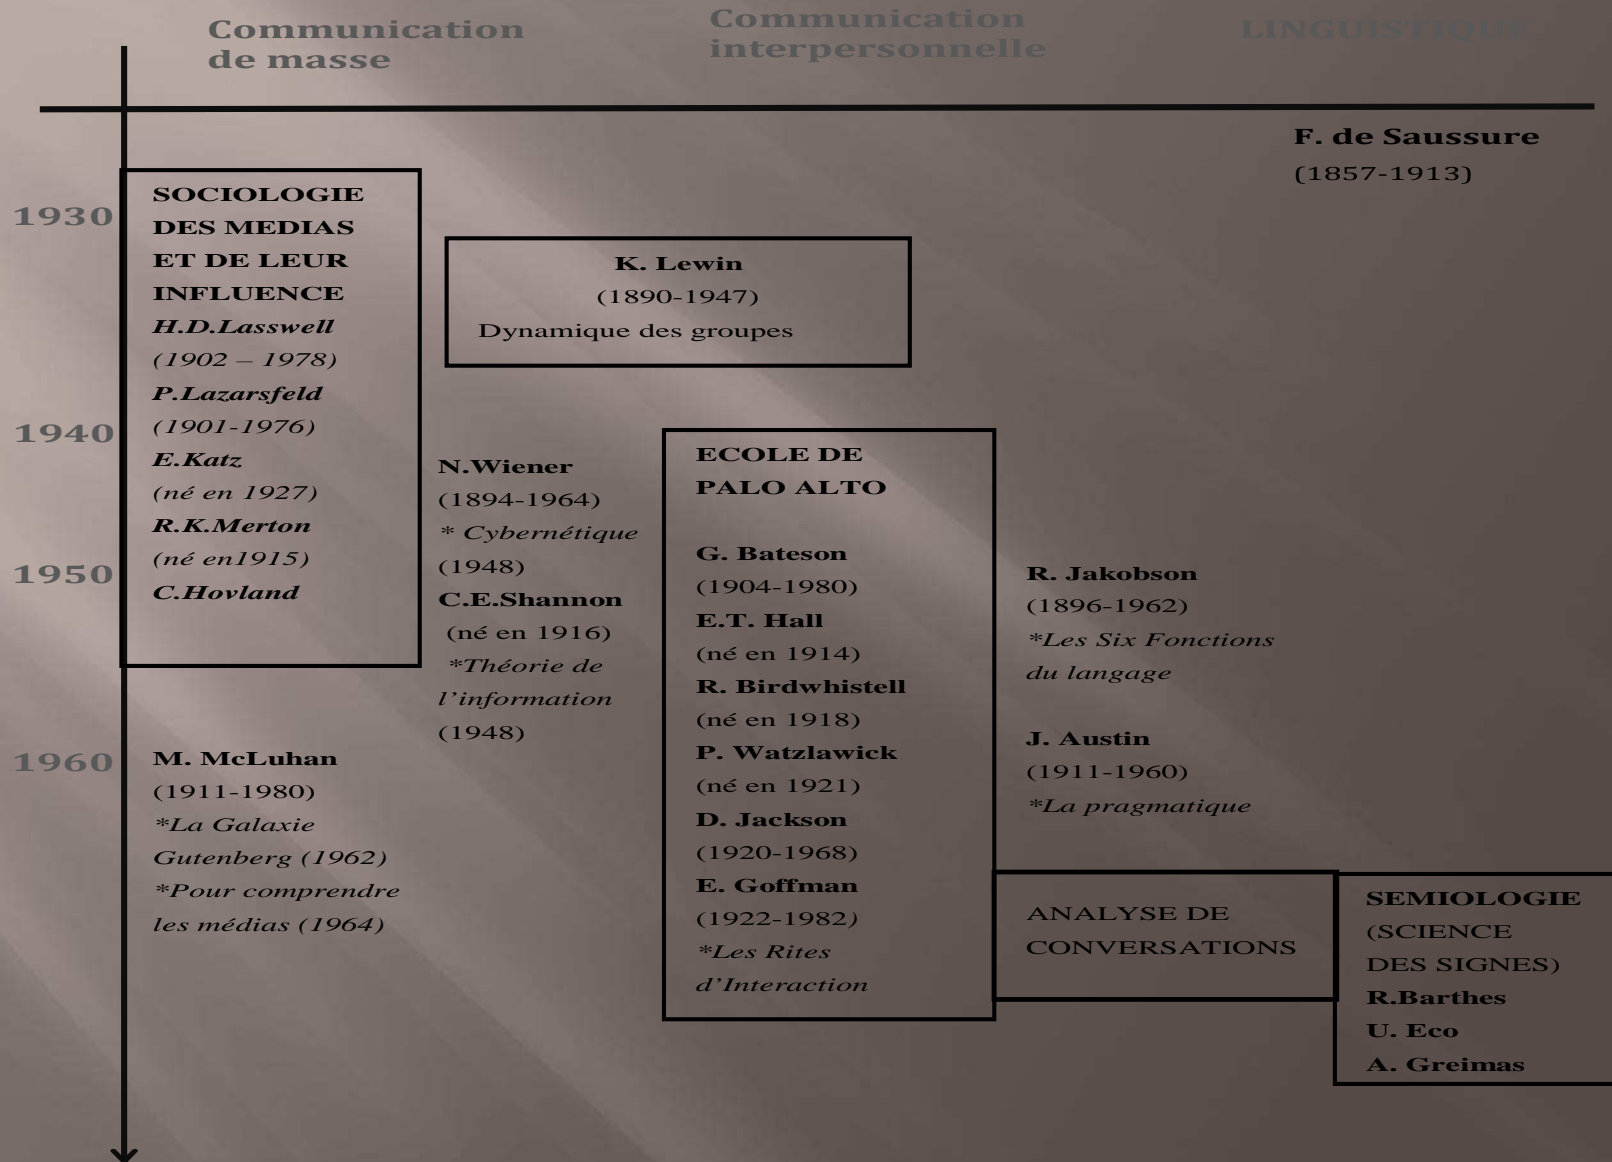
Communication de masse

Communication interpersonnelle

LINGUISTIQUE

F. de Saussure
(1857-1913)

1930

SOCIOLOGIE DES MEDIAS ET DE LEUR INFLUENCE
H.D.Lasswell
(1902 – 1978)
P.Lazarsfeld
(1901-1976)
E.Katz
(né en 1927)
R.K.Merton
(né en1915)
C.Hovland

K. Lewin
(1890-1947)
Dynamique des groupes

1940

N.Wiener
(1894-1964)
* Cybernétique
(1948)
C.E.Shannon
(né en 1916)
*Théorie de l'information
(1948)

ECOLE DE PALO ALTO

G. Bateson
(1904-1980)
E.T. Hall
(né en 1914)
R. Birdwhistell
(né en 1918)
P. Watzlawick
(né en 1921)
D. Jackson
(1920-1968)
E. Goffman
(1922-1982)
*Les Rites d'Interaction

1950

R. Jakobson
(1896-1962)
*Les Six Fonctions du langage

J. Austin
(1911-1960)
*La pragmatique

1960

M. McLuhan
(1911-1980)
*La Galaxie Gutenberg (1962)
*Pour comprendre les médias (1964)

ANALYSE DE CONVERSATIONS

SEMIOLOGIE
(SCIENCE DES SIGNES)
R.Barthes
U. Eco
A. Greimas